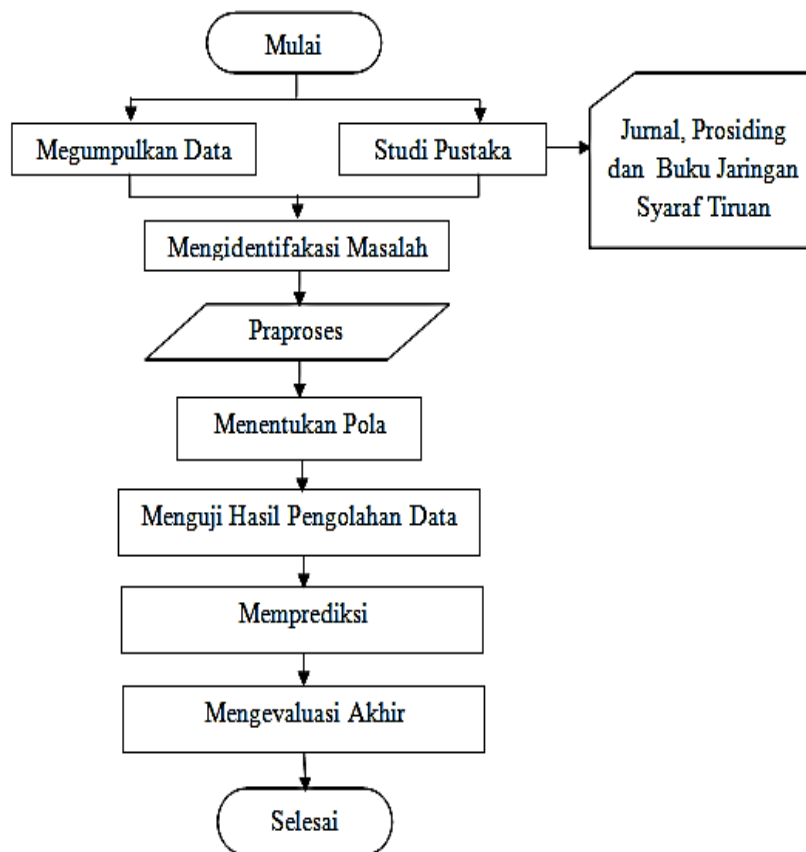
Mulai

Megumpulkan Data

Studi Pustaka

Jurnal, Prosiding dan Buku Jaringan Syaraf Tiruan

Mengidentifakasi Masalah

Praproses

Menentukan Pola

Menguji Hasil Pengolahan Data

Memprediksi

Mengevaluasi Akhir

Selesai